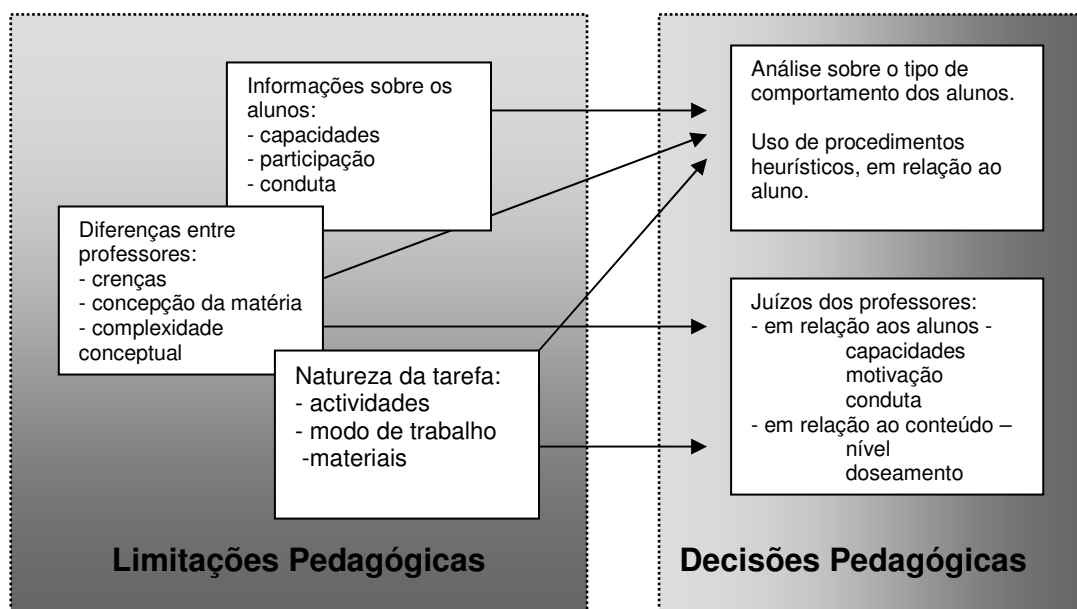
Informações sobre os alunos:
- capacidades
- participação
- conduta

Diferenças entre professores:
- crenças
- concepção da matéria
- complexidade conceptual

Natureza da tarefa:
- actividades
- modo de trabalho
-materiais

Limitações Pedagógicas

Análise sobre o tipo de comportamento dos alunos.

Uso de procedimentos heurísticos, em relação ao aluno.

Juízos dos professores:
- em relação aos alunos -
capacidades
motivação
conduta
- em relação ao conteúdo –
nível
doseamento

Decisões Pedagógicas